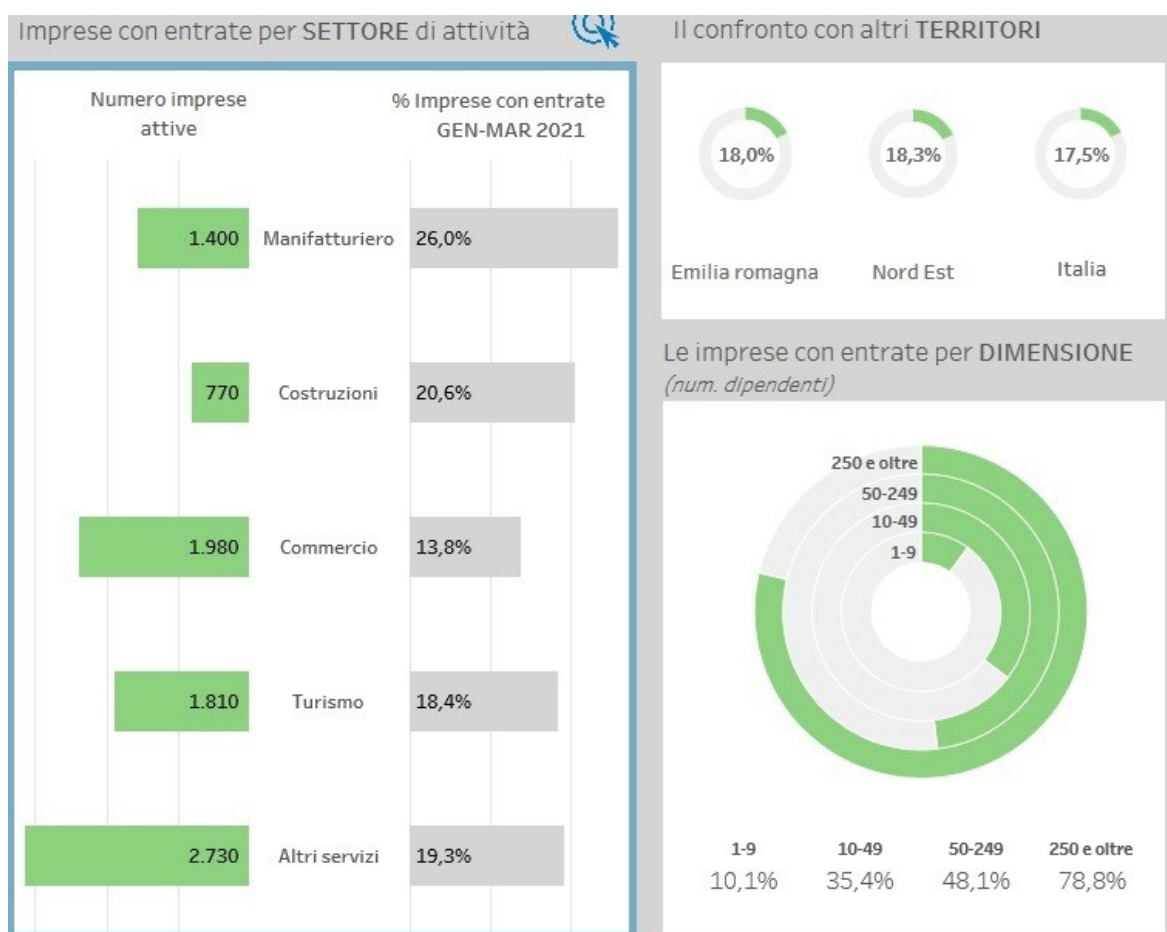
Imprese con entrate per SETTORE di attività

Numero imprese attive

% Imprese con entrate GEN-MAR 2021

| Numero imprese attive | Settore | % Imprese con entrate GEN-MAR 2021 |
|---|---|---|
| 1.400 | Manifatturiero | 26,0% |
| 770 | Costruzioni | 20,6% |
| 1.980 | Commercio | 13,8% |
| 1.810 | Turismo | 18,4% |
| 2.730 | Altri servizi | 19,3% |

Il confronto con altri TERRITORI

18,0%
Emilia romagna

18,3%
Nord Est

17,5%
Italia

Le imprese con entrate per DIMENSIONE
(num. dipendenti)

250 e oltre
50-249
10-49
1-9

| 1-9 | 10-49 | 50-249 | 250 e oltre |
|---|---|---|---|
| 10,1% | 35,4% | 48,1% | 78,8% |